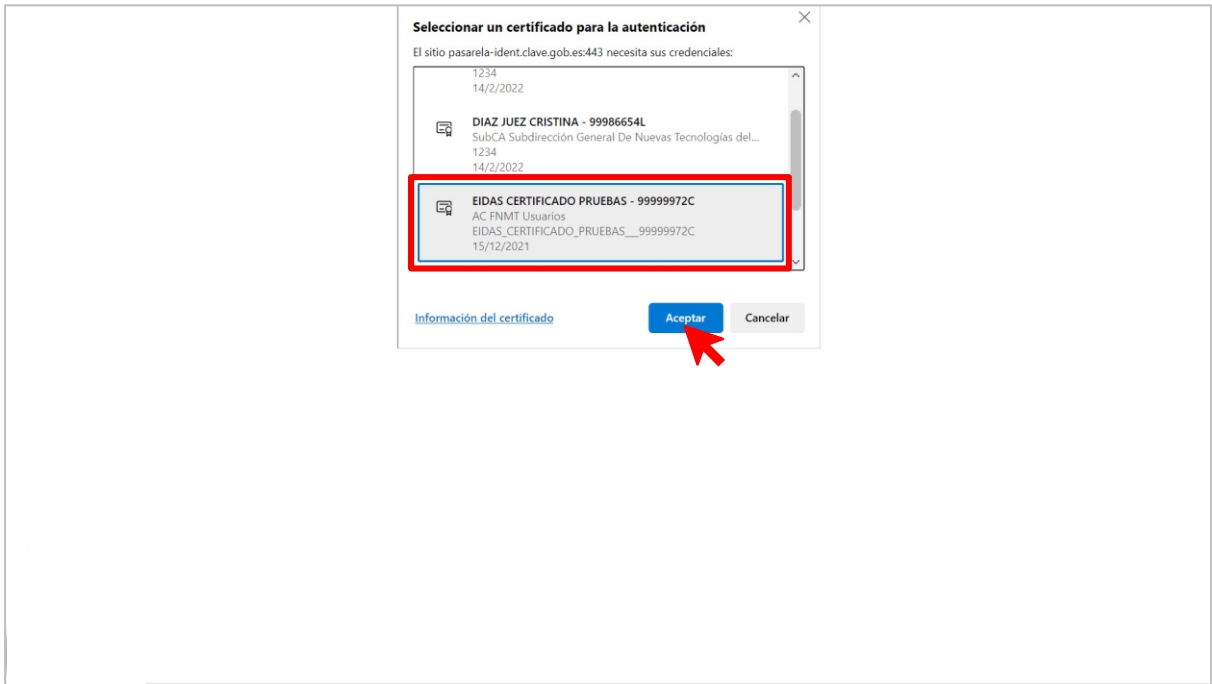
Seleccionar un certificado para la autenticación

El sitio pasarela-ident.clave.gob.es:443 necesita sus credenciales:

1234
14/2/2022

DIAZ JUEZ CRISTINA - 99986654L
SubCA Subdirección General De Nuevas Tecnologías del...
1234
14/2/2022

EIDAS CERTIFICADO PRUEBAS - 99999972C
AC FNMT Usuarios
EIDAS_CERTIFICADO_PRUEBAS___99999972C
15/12/2021

Información del certificado

Aceptar

Cancelar